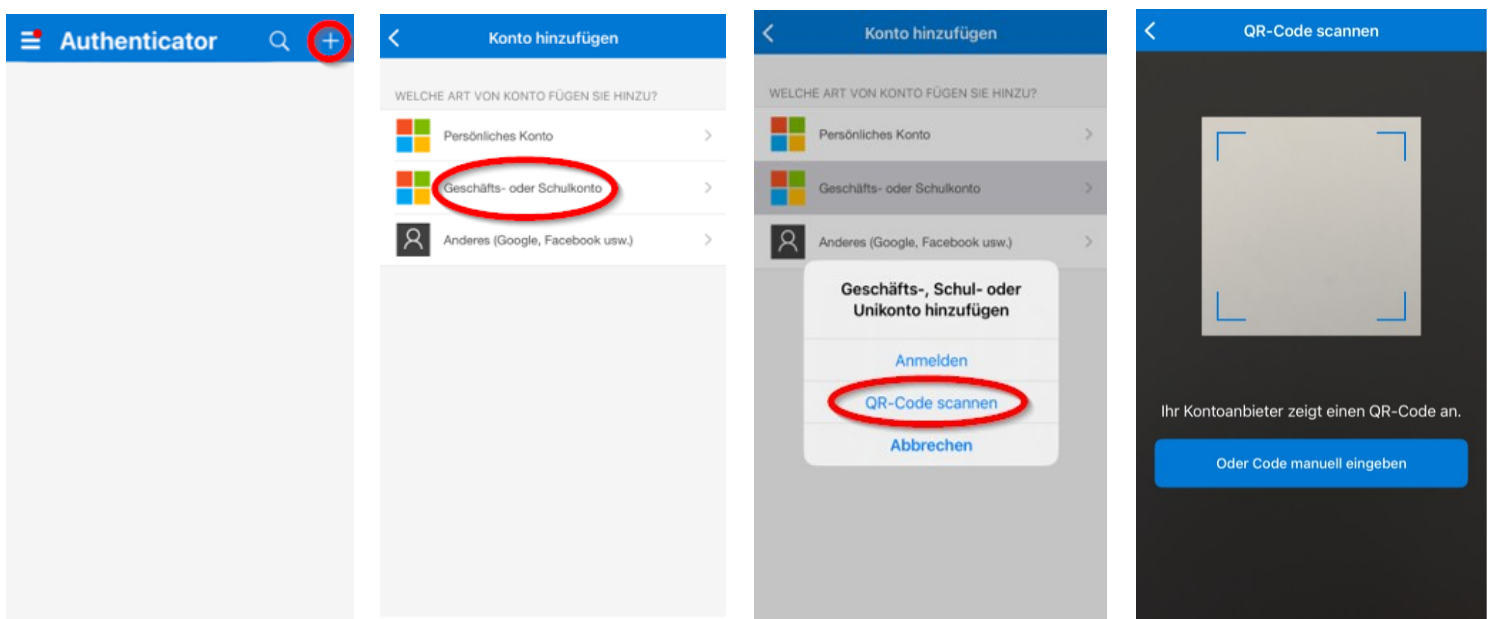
Authenticator

Konto hinzufügen

WELCHE ART VON KONTO FÜGEN SIE HINZU?

Persönliches Konto

Geschäfts- oder Schulkonto

Anderes (Google, Facebook usw.)

Konto hinzufügen

WELCHE ART VON KONTO FÜGEN SIE HINZU?

Persönliches Konto

Geschäfts- oder Schulkonto

Anderes (Google, Facebook usw.)

Geschäfts-, Schul- oder Unikonto hinzufügen

Anmelden

QR-Code scannen

Abbrechen

QR-Code scannen

Ihr Kontoanbieter zeigt einen QR-Code an.

Oder Code manuell eingeben